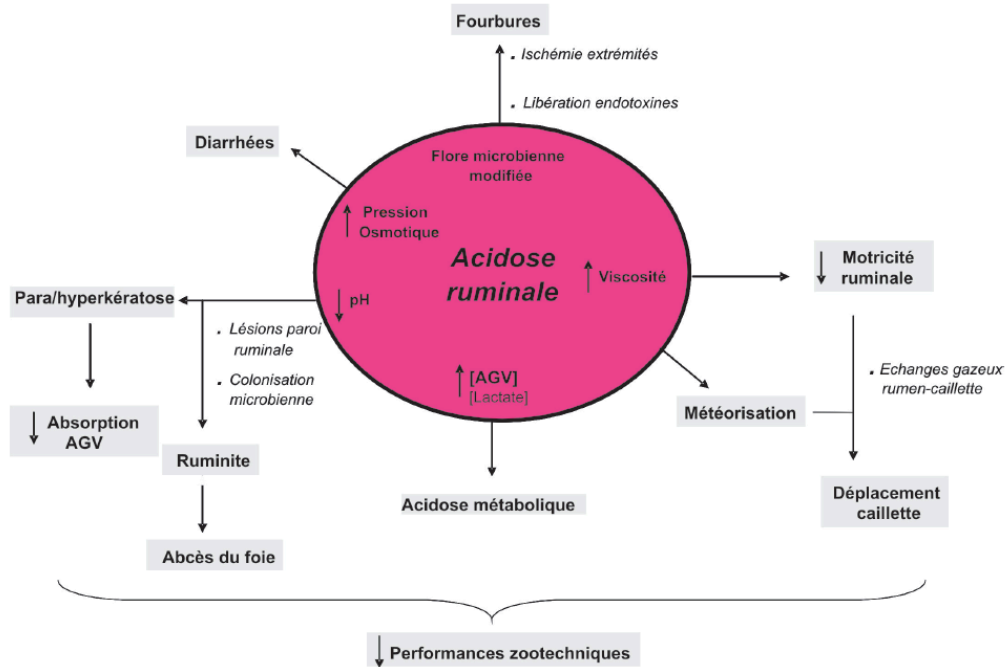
Fourbures

. Ischémie extrémités

. Libération endotoxines

Diarrhées

Flore microbienne modifiée

↑ Pression Osmotique

Acidose ruminale

↑ Viscosité

Motricité ruminale

Para/hyperkératose

↓ pH

. Lésions paroi ruminale

. Colonisation microbienne

. Echanges gazeux rumen-caillette

↑ [AGV] [Lactate]

Météorisation

↓ Absorption AGV

Ruminite

Acidose métabolique

Déplacement caillette

Abcès du foie

↓ Performances zootechniques